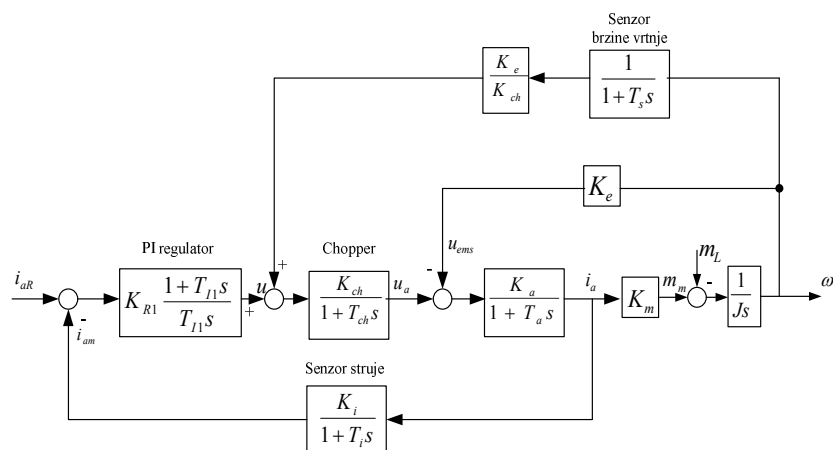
Senzor brzine vrtnje

$\frac{K_e}{K_{ch}}$

$\frac{1}{1+T_s s}$

$K_e$

PI regulator

Chopper

$u_{ems}$

$m_L$

$i_{aR}$

$K_{R1}\frac{1+T_{I1}s}{T_{I1}s}$

$u$

+

+

$\frac{K_{ch}}{1+T_{ch}s}$

$u_a$

-

$\frac{K_a}{1+T_a s}$

$i_a$

$K_m$

$m_m$

-

$\frac{1}{Js}$

$\omega$

-

$i_{am}$

Senzor struje

$\frac{K_i}{1+T_i s}$